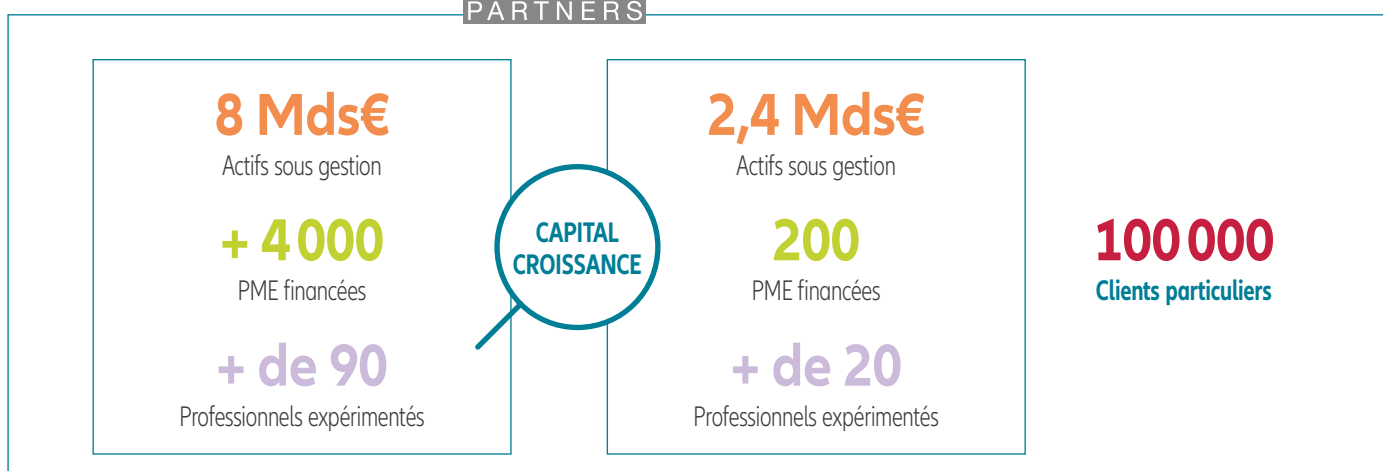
PARTNERS

8 Mds€
Actifs sous gestion

+ 4 000
PME financées

+ de 90
Professionnels expérimentés

CAPITAL CROISSANCE

2,4 Mds€
Actifs sous gestion

200
PME financées

+ de 20
Professionnels expérimentés

100 000
Clients particuliers